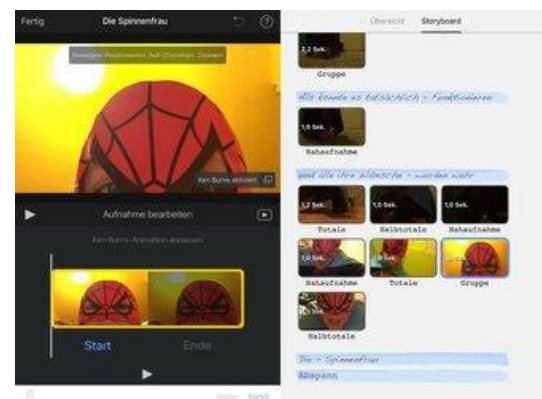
Fertig

Die Spinnenfrau

Bewegen, Positionieren, Auf-/Zuziehen: Zoomen

Ken Burns aktiviert

Aufnahme bearbeiten

Ken-Burns-Animation anpassen

Start

Ende

Übersicht

Storyboard

2,2 Sek.

Gruppe

Wie konnte es tatsächlich - Funktionieren

1,0 Sek.

Nahaufnahme

und alle ihre Wünsche - wurden wahr

1,2 Sek.

Totale

1,0 Sek.

Halbtotale

1,0 Sek.

Nahaufnahme

1,0 Sek.

Nahaufnahme

1,0 Sek.

Totale

1,0 Sek.

Gruppe

1,0 Sek.

Halbtotale

Die - Spinnenfrau

Abspann